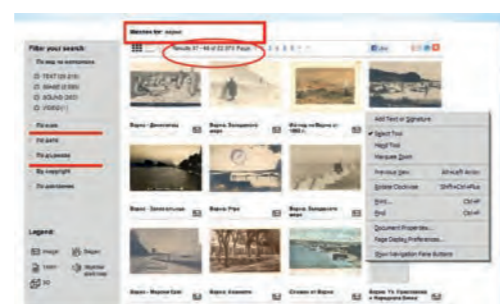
Matches for: варна

Results 37 - 48 of 22,073 Page 1 2 3 4 5

Filter your search:

По вид на колекциите

TEXT (20 215)

IMAGE (1 650)

SOUND (207)

VIDEO (1)

По език

По дата

По държава

By copyright

По дарителство

Legend:

Image

Sound

Video

Text

3D

Варна - Дилижанс

Варна. Западният вир

Изглед на Варна от 1900 г.

Варна - Зимни пейзаж

Варна. Рпх

Варна. Западният вир

Варна - Морска Градина

Варна. Казината

Стълбите от Варна

Варна. Ул. Приставна и Народните Бани

Add Text or Signature

Select Tool

Hand Tool

Marquee Zoom

Previous View Alt+Left Arrow

Rotate Clockwise Shift+Ctrl+Plus

Print... Ctrl+P

Find Ctrl+F

Document Properties...

Page Display Preferences...

Show Navigation Pane Buttons